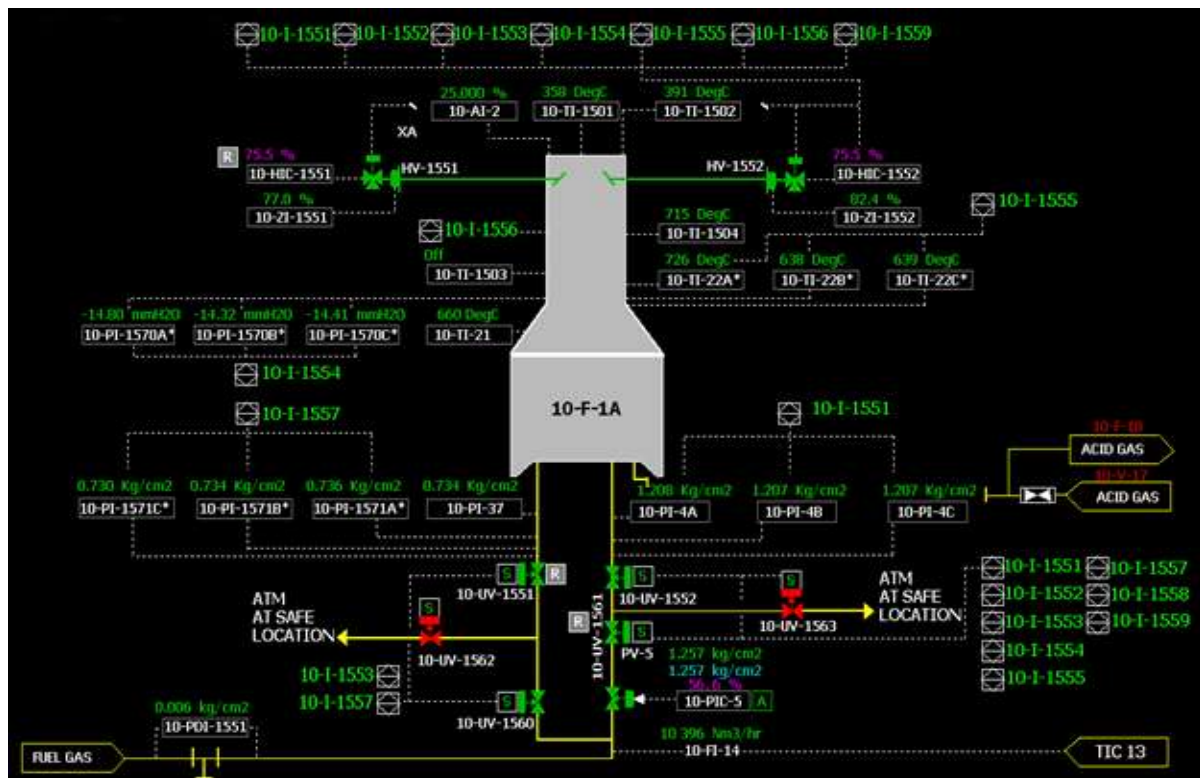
10-I-1551 10-I-1552 10-I-1553 10-I-1554 10-I-1555 10-I-1556 10-I-1559

25.000 %
10-AI-2
358 DegC
10-TI-1501
391 DegC
10-TI-1502

XA

R
75.5 %
10-HIC-1551
HV-1551
77.0 %
10-ZI-1551

HV-1552
75.5 %
10-HIC-1552
82.4 %
10-ZI-1552

10-I-1555

10-I-1556
715 DegC
10-TI-1504
Off
10-TI-1503
726 DegC
10-TI-22A*
638 DegC
10-TI-22B*
639 DegC
10-TI-22C*

-14.80 mmH20
10-PI-1570A*
-14.32 mmH20
10-PI-1570B*
-14.41 mmH20
10-PI-1570C*
660 DegC
10-TI-21

10-I-1554

10-F-1A

10-I-1557

10-I-1551

10-F-1B
ACID GAS
10-V-17
ACID GAS

0.730 Kg/cm2
10-PI-1571C*
0.734 Kg/cm2
10-PI-1571B*
0.736 Kg/cm2
10-PI-1571A*
0.734 Kg/cm2
10-PI-37

1.208 Kg/cm2
10-PI-4A
1.207 Kg/cm2
10-PI-4B
1.207 Kg/cm2
10-PI-4C

S
R
10-UV-1551
S
10-UV-1552
S
10-UV-1561
10-UV-1563

ATM
AT SAFE
LOCATION

ATM
AT SAFE
LOCATION

S
10-UV-1562

R
S
PV-5
1.257 kg/cm2
1.257 kg/cm2

10-I-1551 10-I-1557
10-I-1552 10-I-1558
10-I-1553 10-I-1559
10-I-1554
10-I-1555

10-I-1553
10-I-1557
S
10-UV-1560
56.6 %
10-PIC-5
A

0.006 kg/cm2
10-PDI-1551

10 396 Nm3/hr
10-FI-14

FUEL GAS
TIC 13